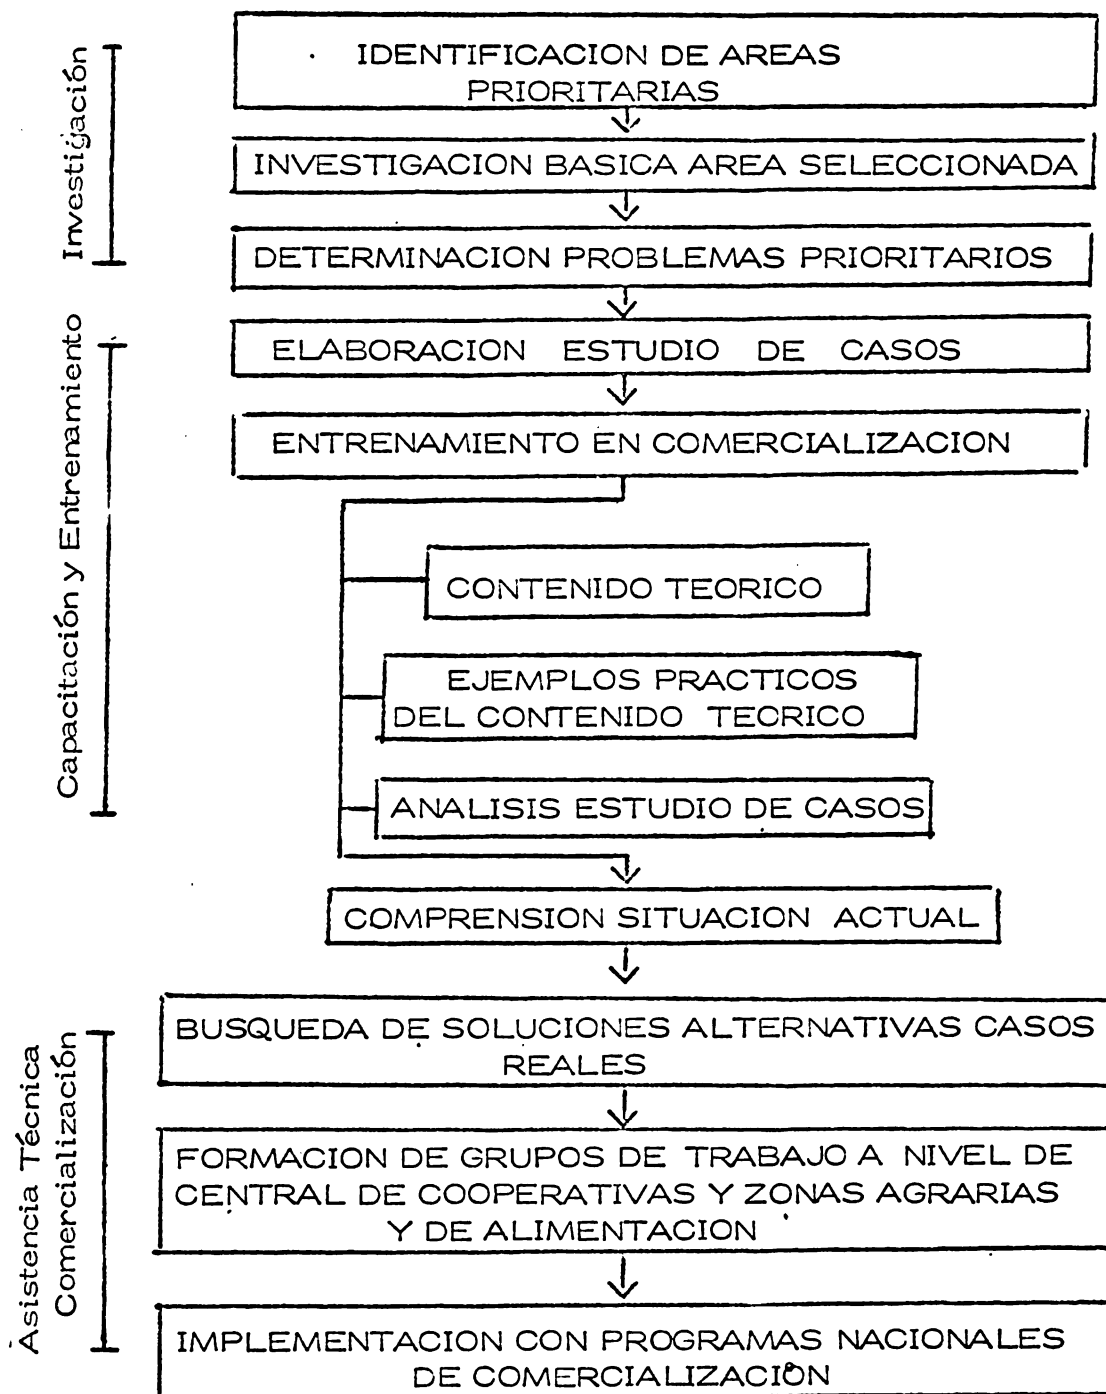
Investigación

IDENTIFICACION DE AREAS PRIORITARIAS

INVESTIGACION BASICA AREA SELECCIONADA

DETERMINACION PROBLEMAS PRIORITARIOS

Capacitación y Entrenamiento

ELABORACION ESTUDIO DE CASOS

ENTRENAMIENTO EN COMERCIALIZACION

CONTENIDO TEORICO

EJEMPLOS PRACTICOS DEL CONTENIDO TECRICO

ANALISIS ESTUDIO DE CASOS

COMPRENSION SITUACION ACTUAL

Asistencia Técnica Comercialización

BUSQUEDA DE SOLUCIONES ALTERNATIVAS CASOS REALES

FORMACION DE GRUPOS DE TRABAJO A NIVEL DE CENTRAL DE COOPERATIVAS Y ZONAS AGRARIAS Y DE ALIMENTACION

IMPLEMENTACION CON PROGRAMAS NACIONALES DE COMERCIALIZACIÓN